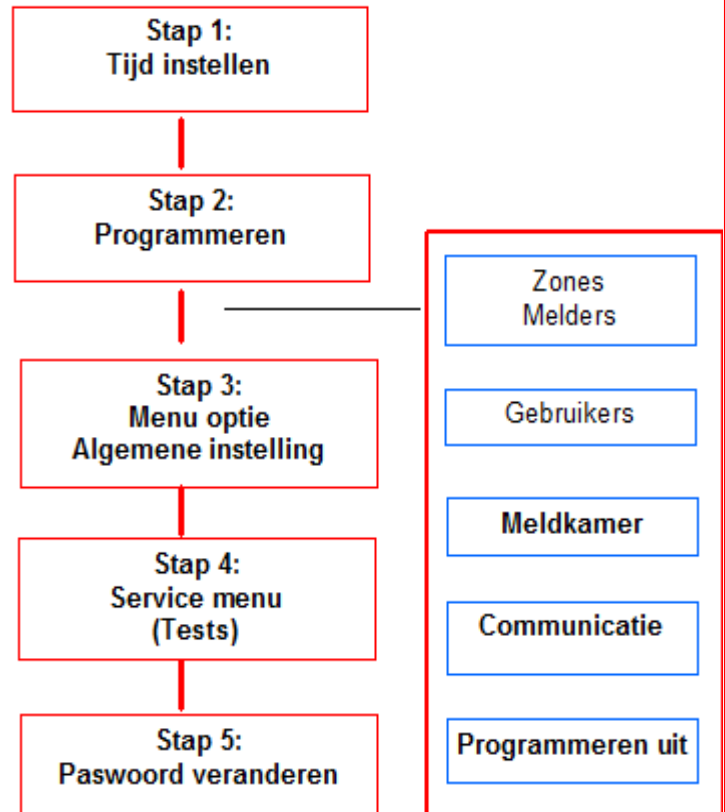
Stap 1:
Tijd instellen

Stap 2:
Programmeren

Stap 3:
Menu optie
Algemene instelling

Stap 4:
Service menu
(Tests)

Stap 5:
Paswoord veranderen

Zones
Melders

Gebruikers

Meldkamer

Communicatie

Programmeren uit